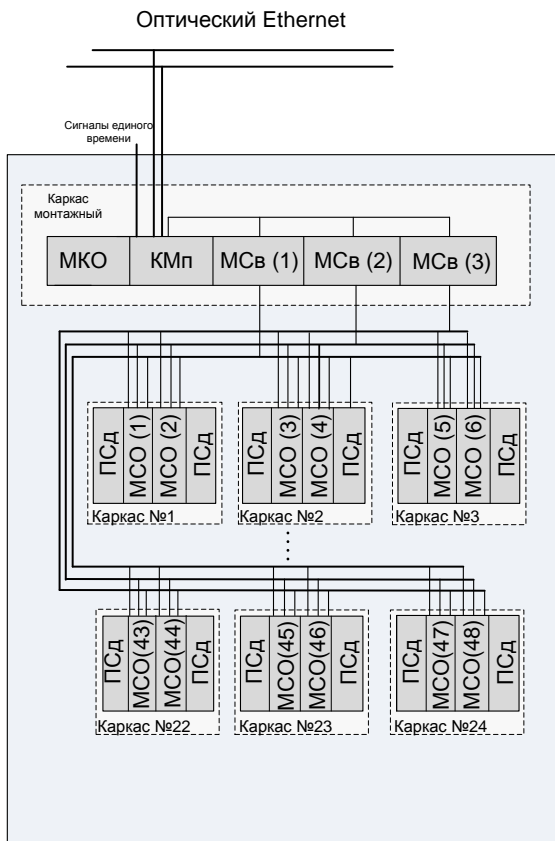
Оптический Ethernet

Сигналы единого времени

Каркас монтажный

МКО
КМп
МСв (1)
МСв (2)
МСв (3)

ПСд
МСО (1)
МСО (2)
ПСд
Каркас №1

ПСд
МСО (3)
МСО (4)
ПСд
Каркас №2

ПСд
МСО (5)
МСО (6)
ПСд
Каркас №3

ПСд
МСО(43)
МСО(44)
ПСд
Каркас №22

ПСд
МСО(45)
МСО(46)
ПСд
Каркас №23

ПСд
МСО(47)
МСО(48)
ПСд
Каркас №24